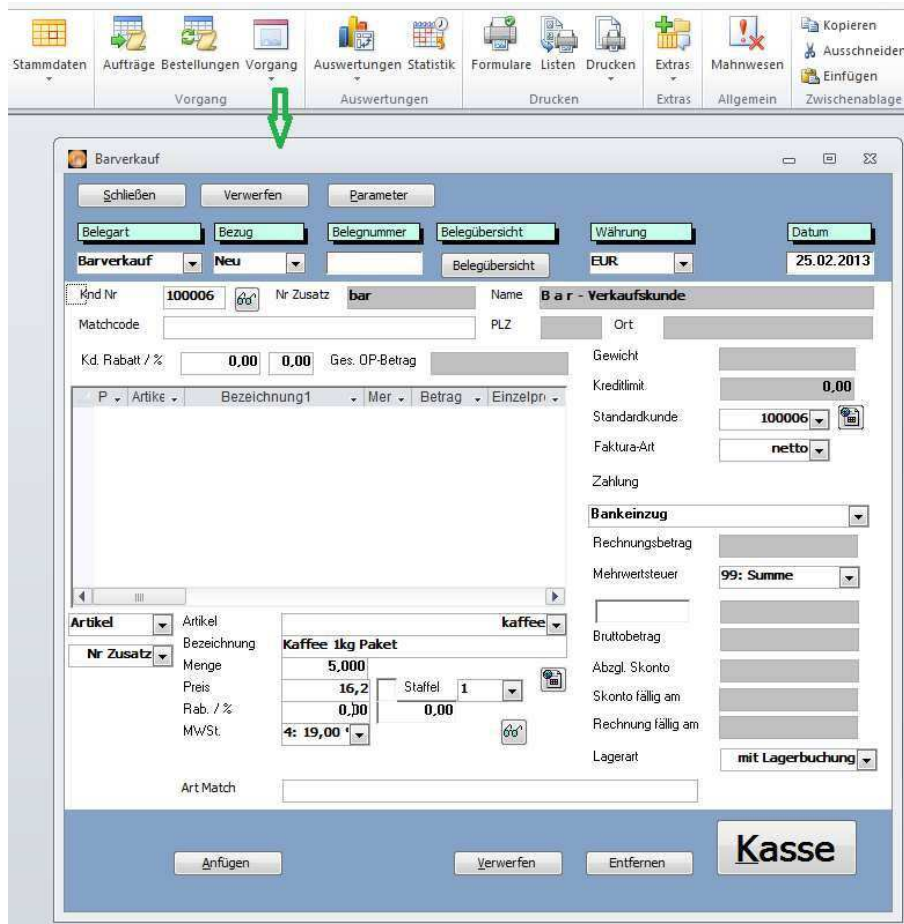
Stammdaten Aufträge Bestellungen Vorgang Auswertungen Statistik Formulare Listen Drucken Extras Mahnwesen Kopieren Ausschneiden Einfügen

Vorgang Auswertungen Drucken Extras Allgemein Zwischenablage

Barverkauf

Schließen Verwerfen Parameter

Belegart Bezug Belegnummer Belegübersicht Währung Datum

Barverkauf Neu Belegübersicht EUR 25.02.2013

Knd Nr 100006 Nr Zusatz bar Name B a r - Verkaufskunde

Matchcode PLZ Ort

Kd. Rabatt / % 0,00 0,00 Ges. OP-Betrag

Gewicht

Kreditlimit 0,00

Standardkunde 100006

Faktura-Art netto

Zahlung

Bankeinzug

Rechnungsbetrag

Mehrwertsteuer 99: Summe

| P | Artike | Bezeichnung1 | Mer | Betrag | Einzelpr |
|---|---|---|---|---|---|

Artikel Artikel kaffee

Nr Zusatz Bezeichnung Kaffee 1kg Paket

Menge 5,000

Preis 16,2 Staffel 1

Rab. / % 0,00 0,00

MWSt. 4: 19,00

Bruttobetrag

Abzgl. Skonto

Skonto fällig am

Rechnung fällig am

Lagerart mit Lagerbuchung

Art Match

Anfügen Verwerfen Entfernen Kasse